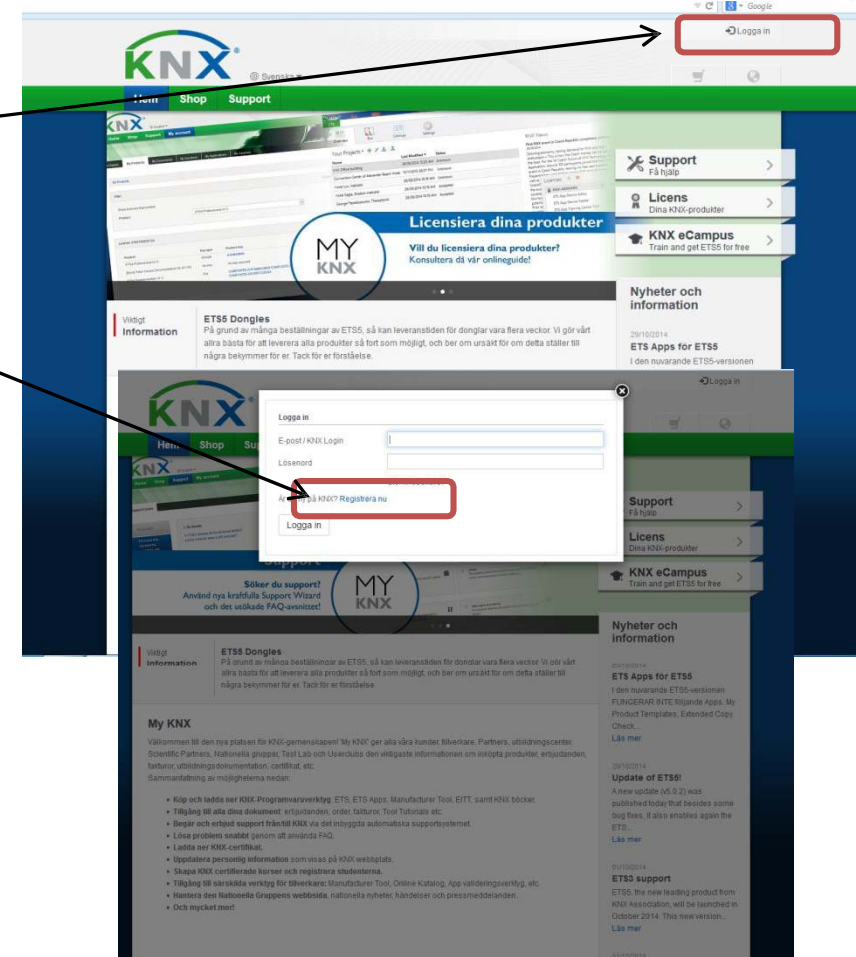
Google

Logga in

KNX

Svenska

Hem Shop Support

Licensiera dina produkter

MY KNX

Vill du licensiera dina produkter?
Konsultera då vår onlineguide!

Support
Få hjälp

Licens
Dina KNX-produkter

KNX eCampus
Train and get ETS5 for free

Nyheter och information

29/10/2014
ETS Apps för ETS5
I den nuvarande ETS5-versionen

Viktigt
Information

ETS5 Dongles
På grund av många beställningar av ETS5, så kan leveranstiden för donglar vara flera veckor. Vi gör vårt allra bästa för att leverera alla produkter så fort som möjligt, och ber om ursäkt för om detta ställer till några bekymmer för er. Tack för er förståelse.

Logga in

KNX

Hem Shop Su

Logga in
E-post / KNX Login
Lösenord
A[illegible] på KNX? Registrera nu
Logga in

Söker du support?
Använd nya kraftfulla Support Wizard
och det utökade FAQ-avsnittet!

MY KNX

Support
Få hjälp

Licens
Dina KNX-produkter

KNX eCampus
Train and get ETS5 for free

Nyheter och information

ETS Apps för ETS5
I den nuvarande ETS5-versionen FUNGERAR INTE följande Apps: My Product Templates, Extended Copy Check...
Läs mer

29/10/2014
Update of ETS5!
A new update (V5.0.2) was published today that besides some bug fixes, it also enables again the ETS...
Läs mer

ETS5 support
ETS5, the new leading product from KNX Association, will be launched in October 2014. This new version...
Läs mer

Viktigt
Information

ETS5 Dongles
På grund av många beställningar av ETS5, så kan leveranstiden för donglar vara flera veckor. Vi gör vårt allra bästa för att leverera alla produkter så fort som möjligt, och ber om ursäkt för om detta ställer till några bekymmer för er. Tack för er förståelse.

My KNX

Välkommen till den nya platsen för KNX-gemenskapen! 'My KNX' ger alla våra kunder, tillverkare, Partners, utbildningscenter, Scientific Partners, Nationella grupper, Test Lab och Userclubs den viktigaste informationen om inköpta produkter, erbjudanden, fakturor, utbildningsdokumentation, certifikat, etc.
Sammanfattning av möjligheterna nedan:

• Köp och ladda ner KNX-Programvaruverktyg: ETS, ETS Apps, Manufacturer Tool, EITT, samt KNX böcker.
• Tillgång till alla dina dokument: erbjudanden, order, fakturor, Tool Tutorials etc.
• Begär och erbjud support från/till KNX via det inbyggda automatiska supportsystemet.
• Lösa problem snabbt genom att använda FAQ.
• Ladda ner KNX-certifikat.
• Uppdatera personlig information som visas på KNX webbplats.
• Skapa KNX certifierade kurser och registrera studenterna.
• Tillgång till särskilda verktyg för tillverkare: Manufacturer Tool, Online Katalog, App valideringsverktyg, etc.
• Hantera den Nationella Gruppens webbsida: nationella nyheter, händelser och pressmeddelanden.
• Och mycket mer!